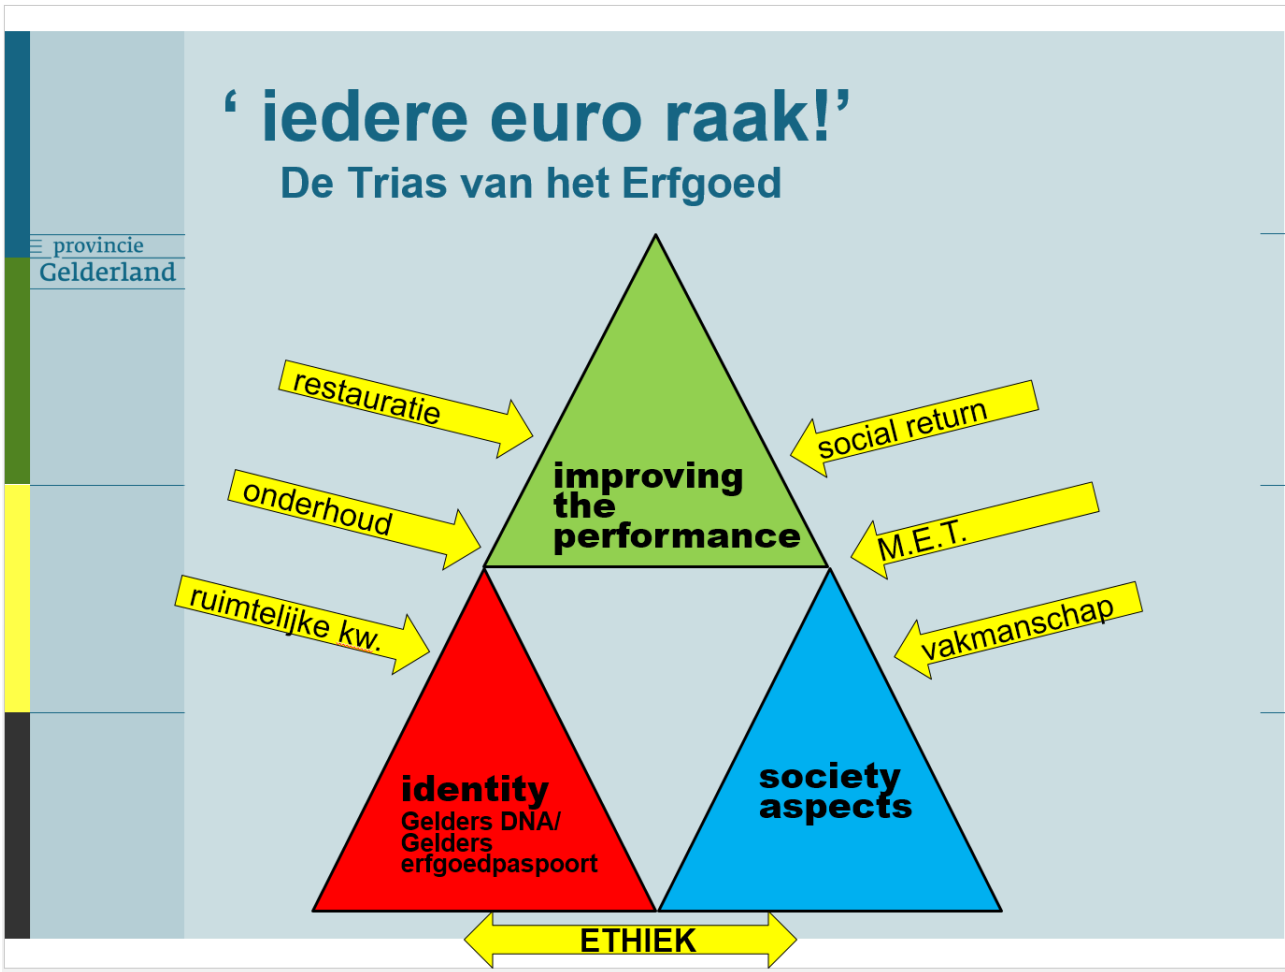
‘ iedere euro raak!’
De Trias van het Erfgoed

provincie
Gelderland

restauratie

onderhoud

ruimtelijke kw.

social return

M.E.T.

vakmanschap

improving the performance

identity
Gelders DNA/ Gelders erfgoedpaspoort

society aspects

ETHIEK